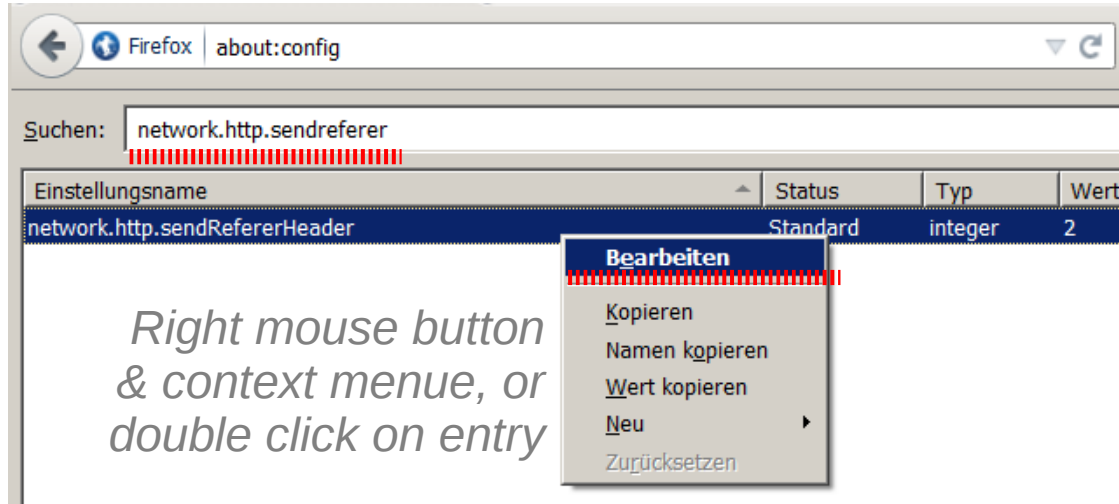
Firefox about:config

Suchen: network.http.sendreferer

| Einstellungsname | Status | Typ | Wert |
|---|---|---|---|
| network.http.sendRefererHeader | Standard | integer | 2 |

Bearbeiten
Kopieren
Namen kopieren
Wert kopieren
Neu
Zurücksetzen

Right mouse button & context menue, or double click on entry